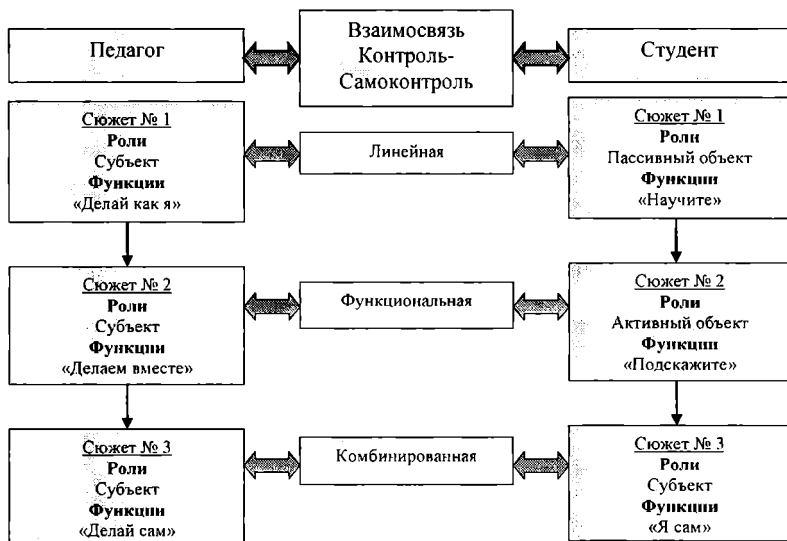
Педагог

Взаимосвязь Контроль-Самоконтроль

Студент

Сюжет № 1
**Роли**
Субъект
**Функции**
«Делай как я»

Линейная

Сюжет № 1
**Роли**
Пассивный объект
**Функции**
«Научите»

Сюжет № 2
**Роли**
Субъект
**Функции**
«Делаем вместе»

Функциональная

Сюжет № 2
**Роли**
Активный объект
**Функции**
«Подскажите»

Сюжет № 3
**Роли**
Субъект
**Функции**
«Делай сам»

Комбинированная

Сюжет № 3
**Роли**
Субъект
**Функции**
«Я сам»